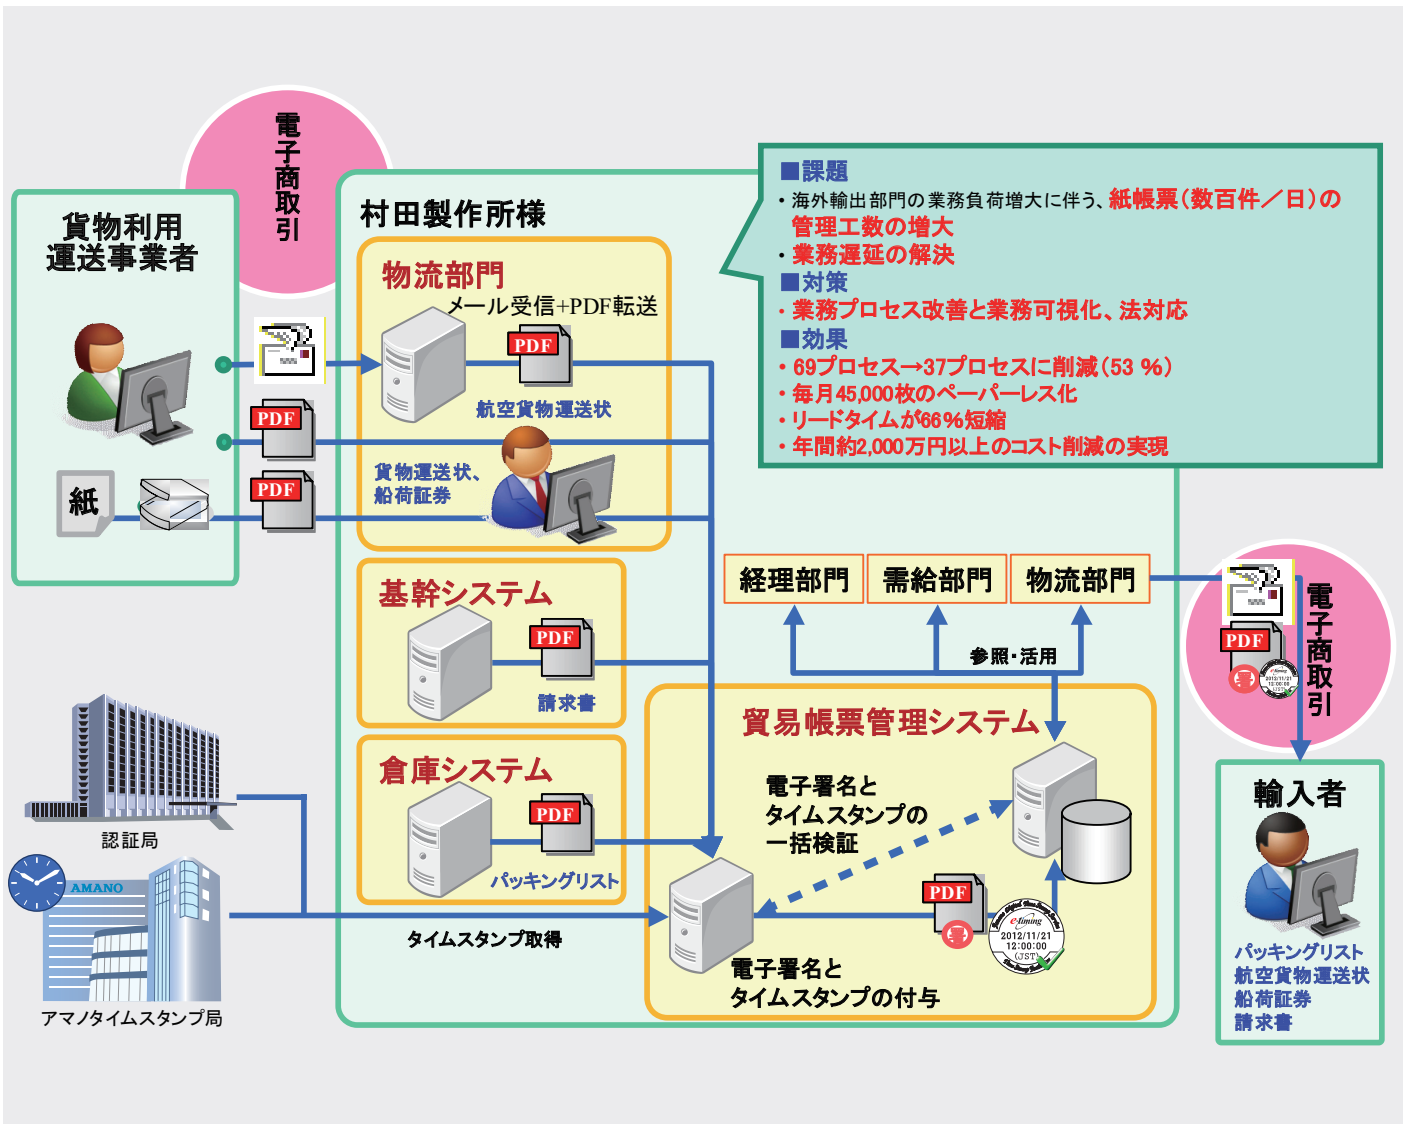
電子商取引

貨物利用運送事業者

紙

PDF

PDF

村田製作所様

物流部門

メール受信+PDF転送

PDF

航空貨物運送状

貨物運送状、船荷証券

■課題
・海外輸出部門の業務負荷増大に伴う、紙帳票（数百件／日）の管理工数の増大
・業務遅延の解決
■対策
・業務プロセス改善と業務可視化、法対応
■効果
・69プロセス→37プロセスに削減（53 %）
・毎月45,000枚のペーパーレス化
・リードタイムが66%短縮
・年間約2,000万円以上のコスト削減の実現

基幹システム

PDF

請求書

倉庫システム

PDF

パッキングリスト

経理部門

需給部門

物流部門

参照・活用

貿易帳票管理システム

電子署名とタイムスタンプの一括検証

PDF

2012/11/21 12:00:00 (JST)

電子署名とタイムスタンプの付与

タイムスタンプ取得

認証局

AMANO

アマノタイムスタンプ局

電子商取引

PDF

輸入者

パッキングリスト
航空貨物運送状
船荷証券
請求書